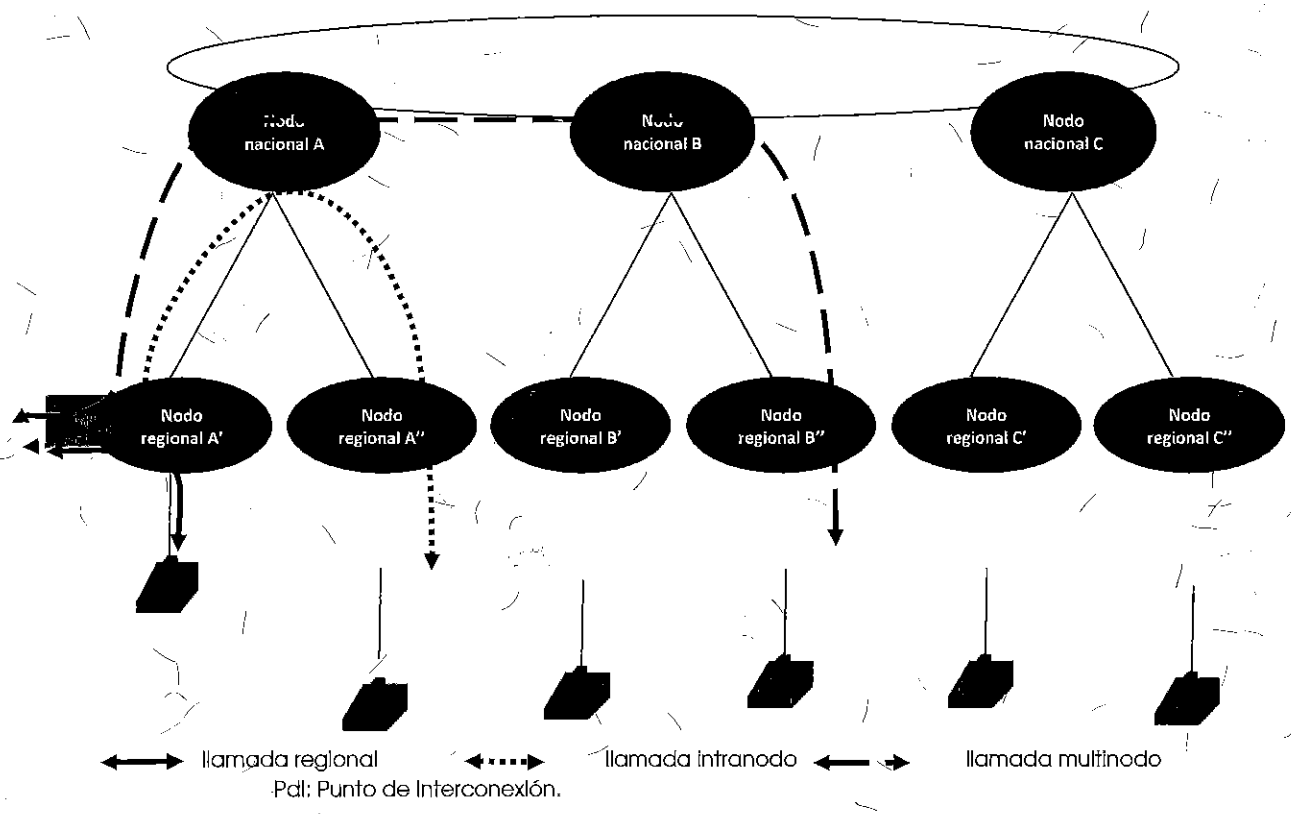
Nodo nacional A

Nodo nacional B

Nodo nacional C

Nodo regional A'

Nodo regional A''

Nodo regional B'

Nodo regional B''

Nodo regional C'

Nodo regional C''

llamada regional llamada intranodo llamada multinodo

PdI: Punto de Interconexión.